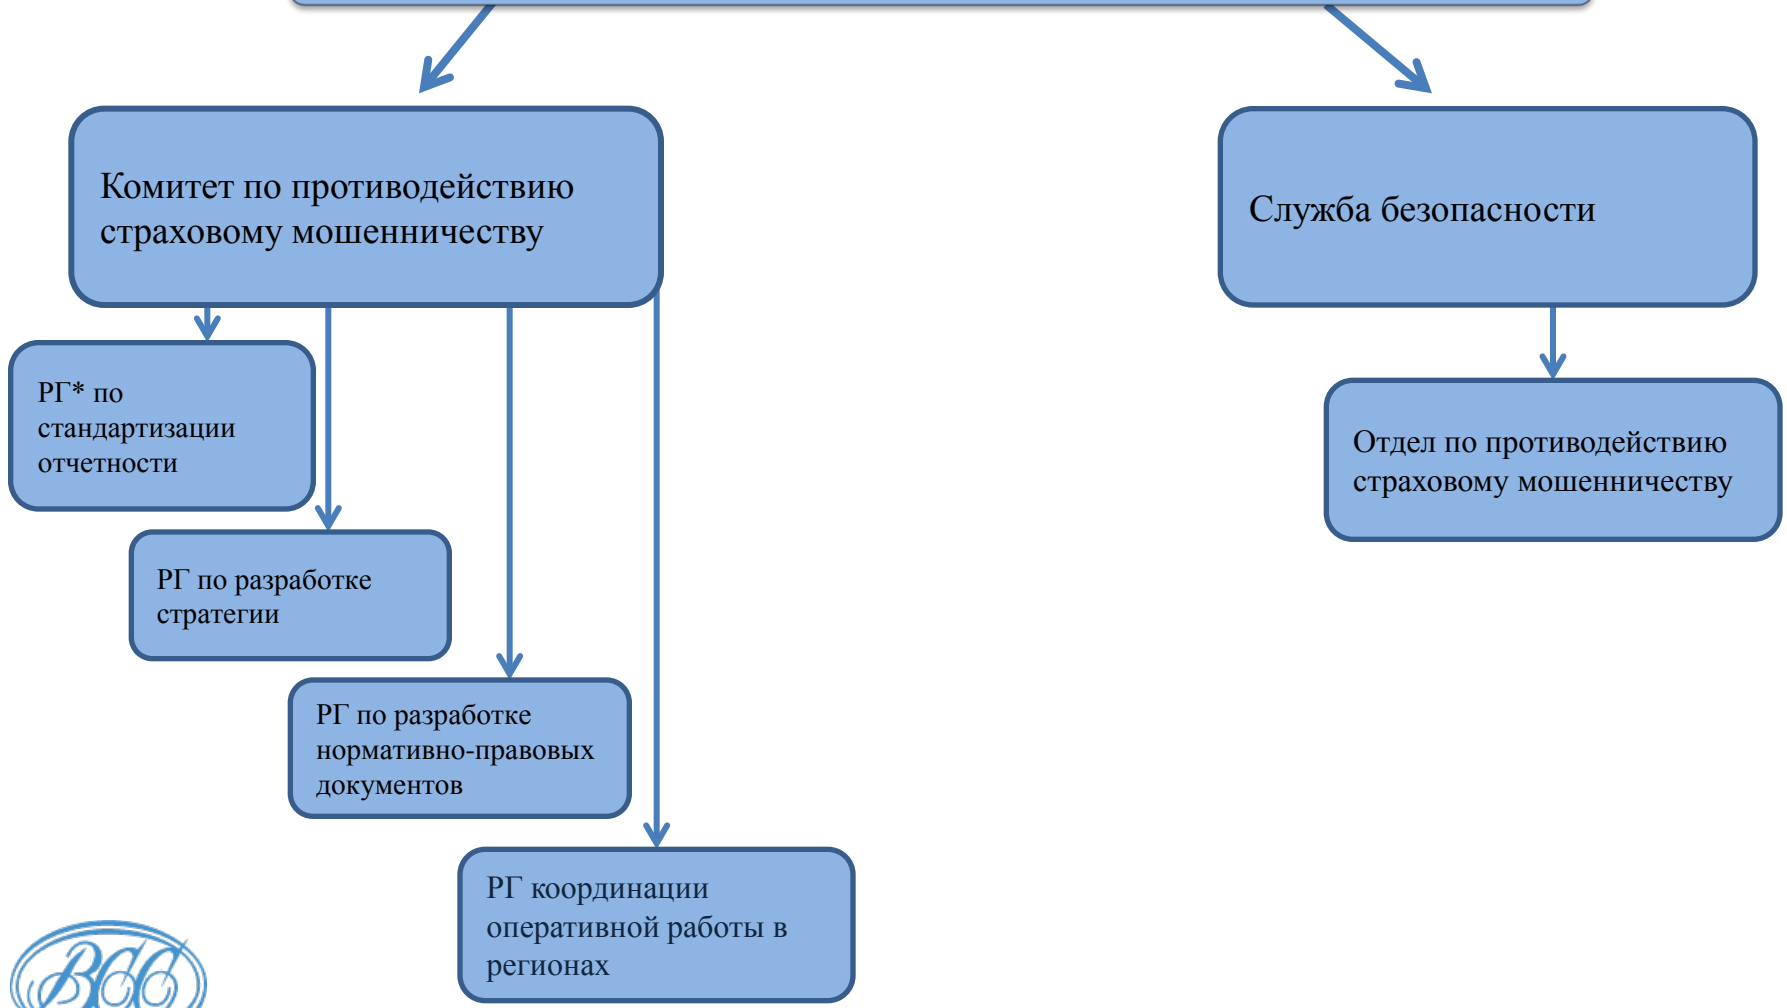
Комитет по противодействию страховому мошенничеству

Служба безопасности

РГ* по стандартизации отчетности

РГ по разработке стратегии

РГ по разработке нормативно-правовых документов

РГ координации оперативной работы в регионах

Отдел по противодействию страховому мошенничеству

ВСС